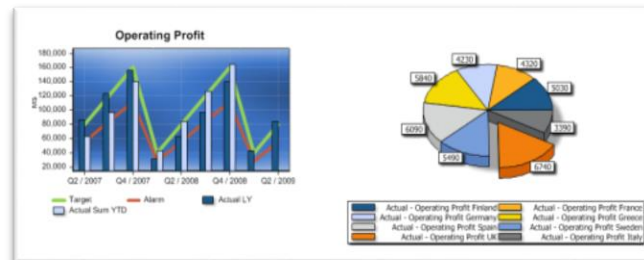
Operating Profit

180,000
160,000
140,000
120,000
100,000
80,000
60,000
40,000
20,000

MS

Q2 / 2007
Q4 / 2007
Q2 / 2008
Q4 / 2008
Q2 / 2009

Target
Alarm
Actual LY
Actual Sum YTD

4230
4320
5840
5030
6090
3390
5490
6740

Actual - Operating Profit Finland
Actual - Operating Profit France
Actual - Operating Profit Germany
Actual - Operating Profit Greece
Actual - Operating Profit Spain
Actual - Operating Profit Sweden
Actual - Operating Profit UK
Actual - Operating Profit Italy